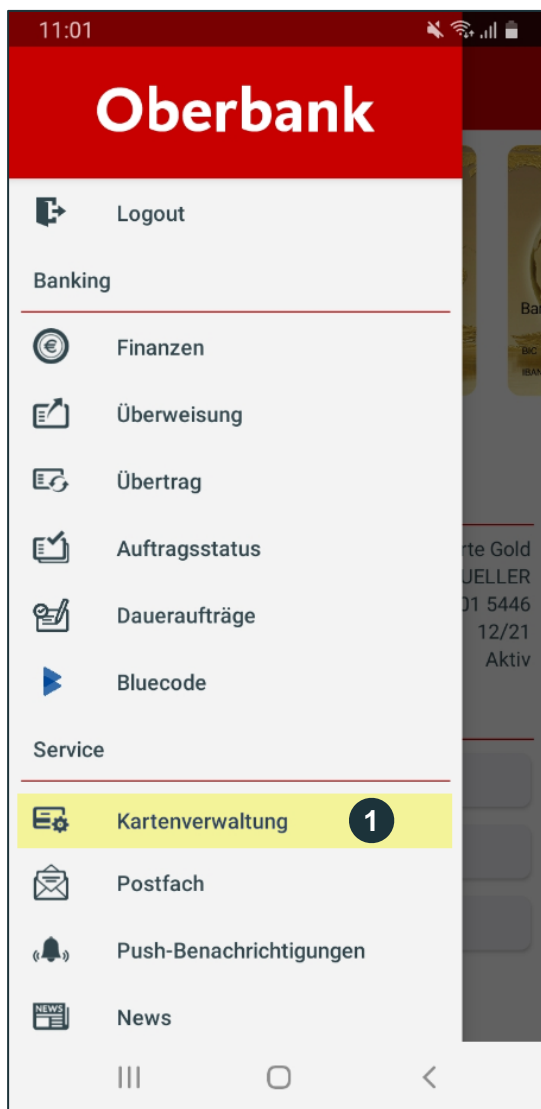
11:01

Oberbank

Logout

Banking

Finanzen

Überweisung

Übertrag

Auftragsstatus

Daueraufträge

Bluecode

Service

Kartenverwaltung 1

Postfach

Push-Benachrichtigungen

News

Ba
BIC
IBAN

rte Gold
UELLER
01 5446
12/21
Aktiv